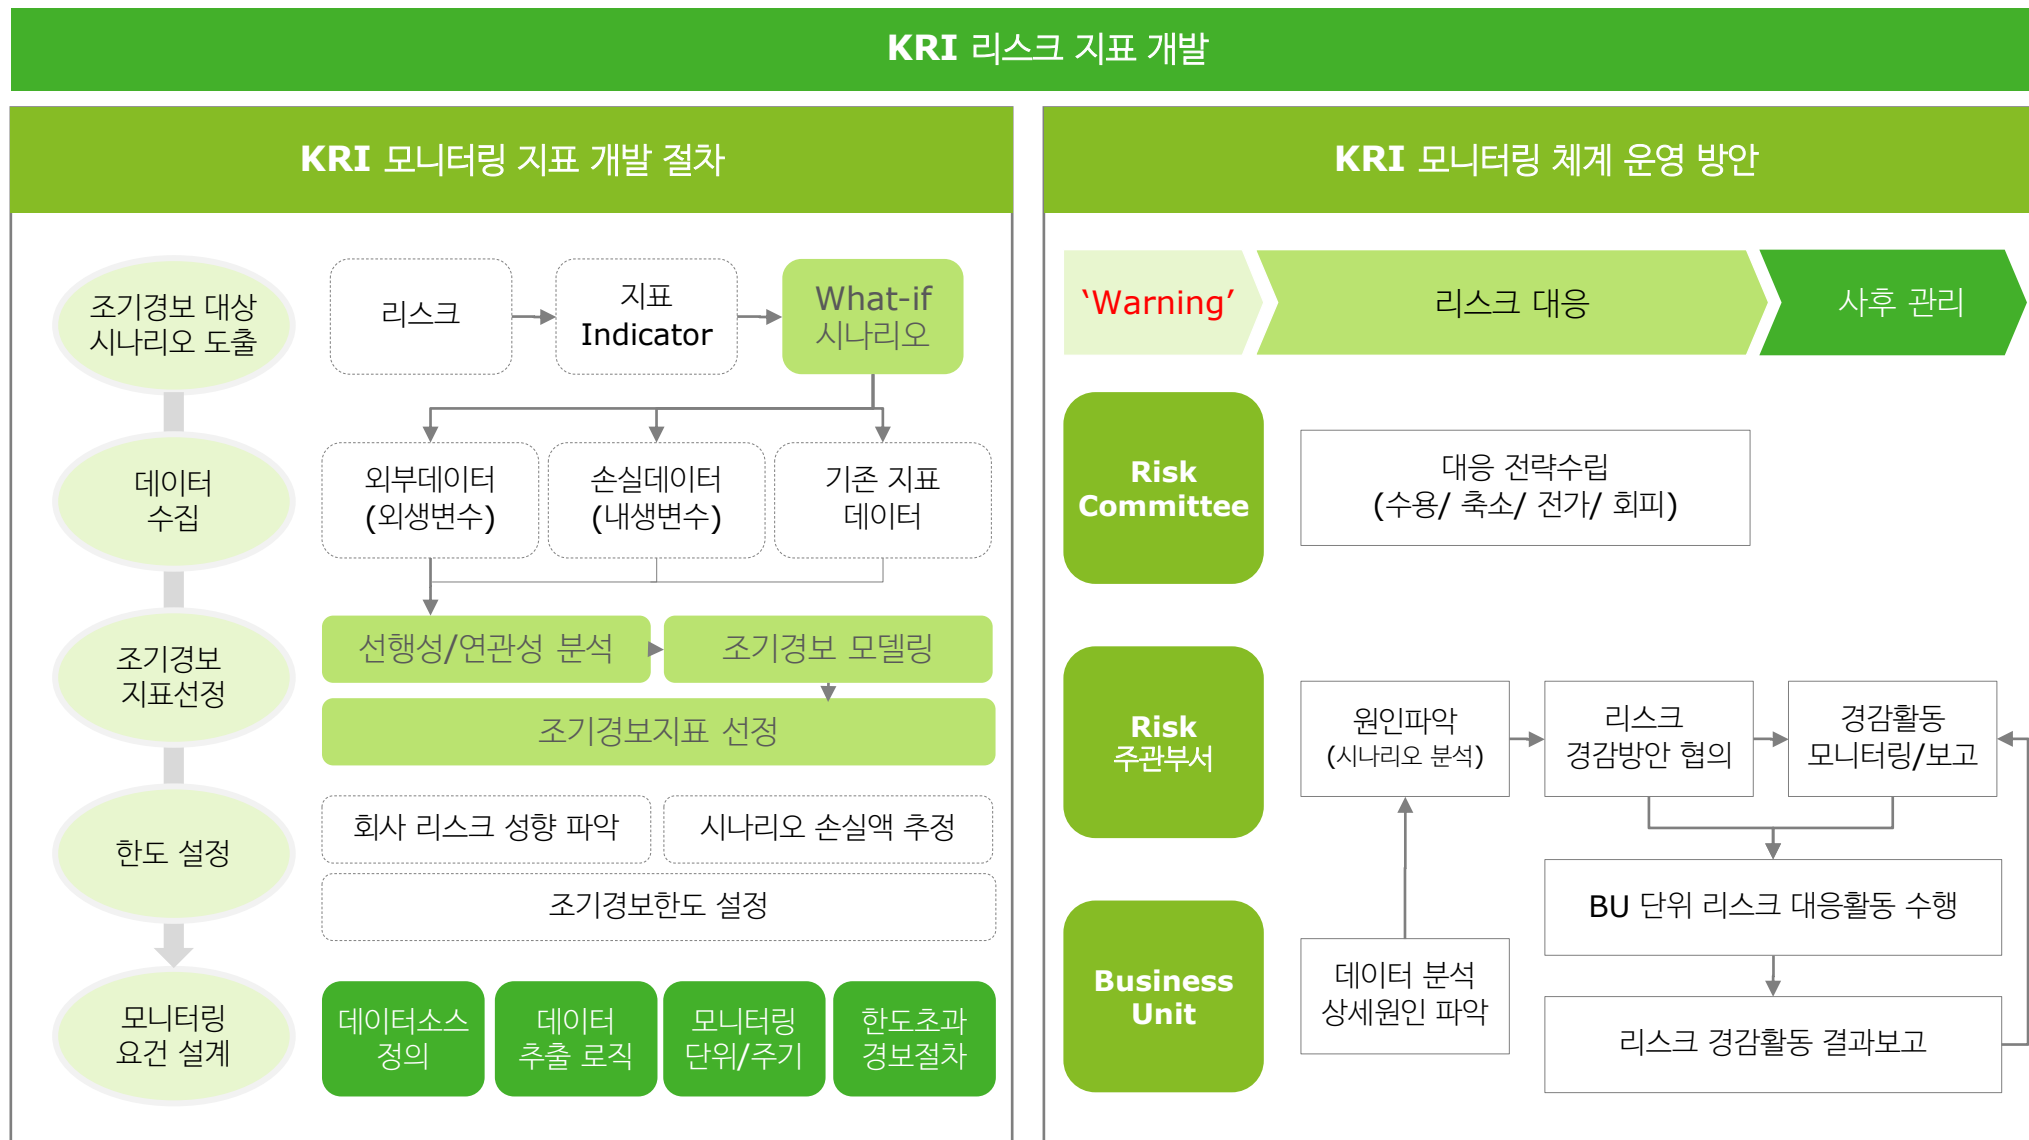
KRI 리스크 지표 개발

KRI 모니터링 지표 개발 절차

조기경보 대상 시나리오 도출

리스크

지표 Indicator

What-if 시나리오

데이터 수집

외부데이터 (외생변수)

손실데이터 (내생변수)

기존 지표 데이터

조기경보 지표선정

선행성/연관성 분석

조기경보 모델링

조기경보지표 선정

한도 설정

회사 리스크 성향 파악

시나리오 손실액 추정

조기경보한도 설정

모니터링 요건 설계

데이터소스 정의

데이터 추출 로직

모니터링 단위/주기

한도초과 경보절차

KRI 모니터링 체계 운영 방안

'Warning'

리스크 대응

사후 관리

Risk Committee

대응 전략수립 (수용/ 축소/ 전가/ 회피)

Risk 주관부서

원인파악 (시나리오 분석)

리스크 경감방안 협의

경감활동 모니터링/보고

BU 단위 리스크 대응활동 수행

Business Unit

데이터 분석 상세원인 파악

리스크 경감활동 결과보고